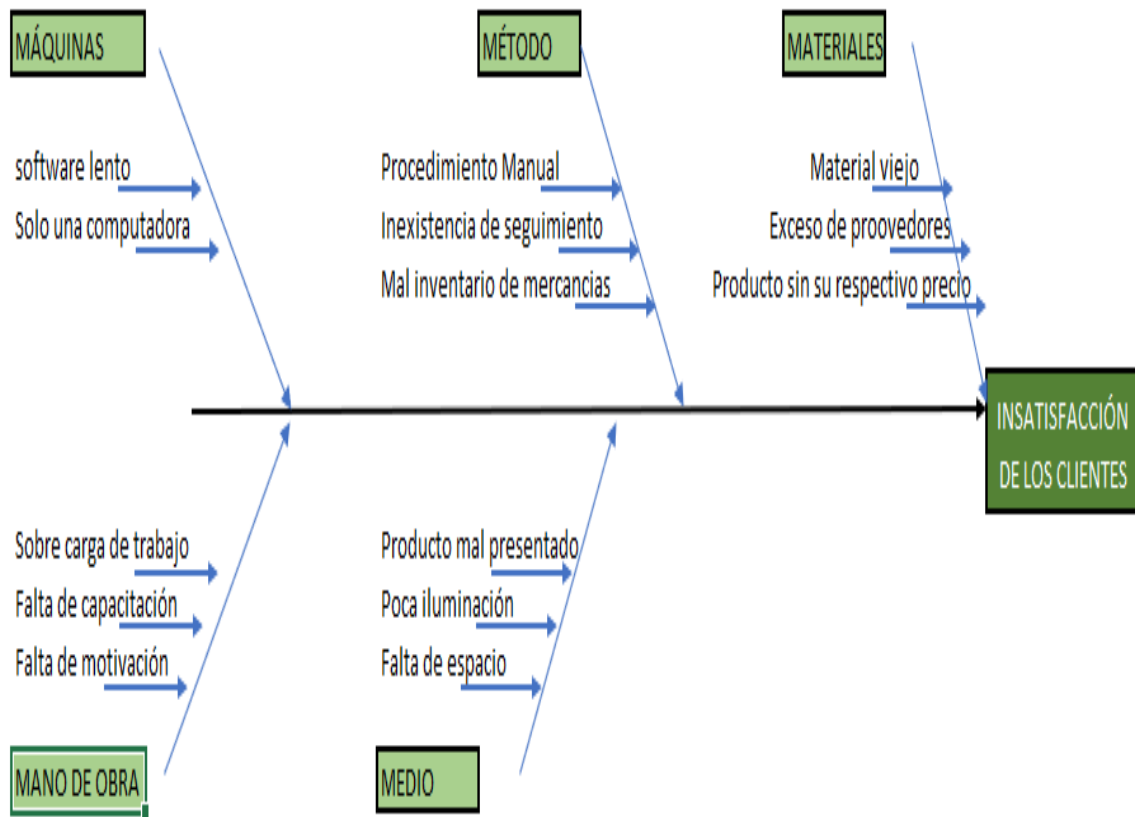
MÁQUINAS

MÉTODO

MATERIALES

software lento

Solo una computadora

Procedimiento Manual

Inexistencia de seguimiento

Mal inventario de mercancias

Material viejo

Exceso de proovedores

Producto sin su respectivo precio

INSATISFACCIÓN DE LOS CLIENTES

Sobre carga de trabajo

Falta de capacitación

Falta de motivación

Producto mal presentado

Poca iluminación

Falta de espacio

MANO DE OBRA

MEDIO